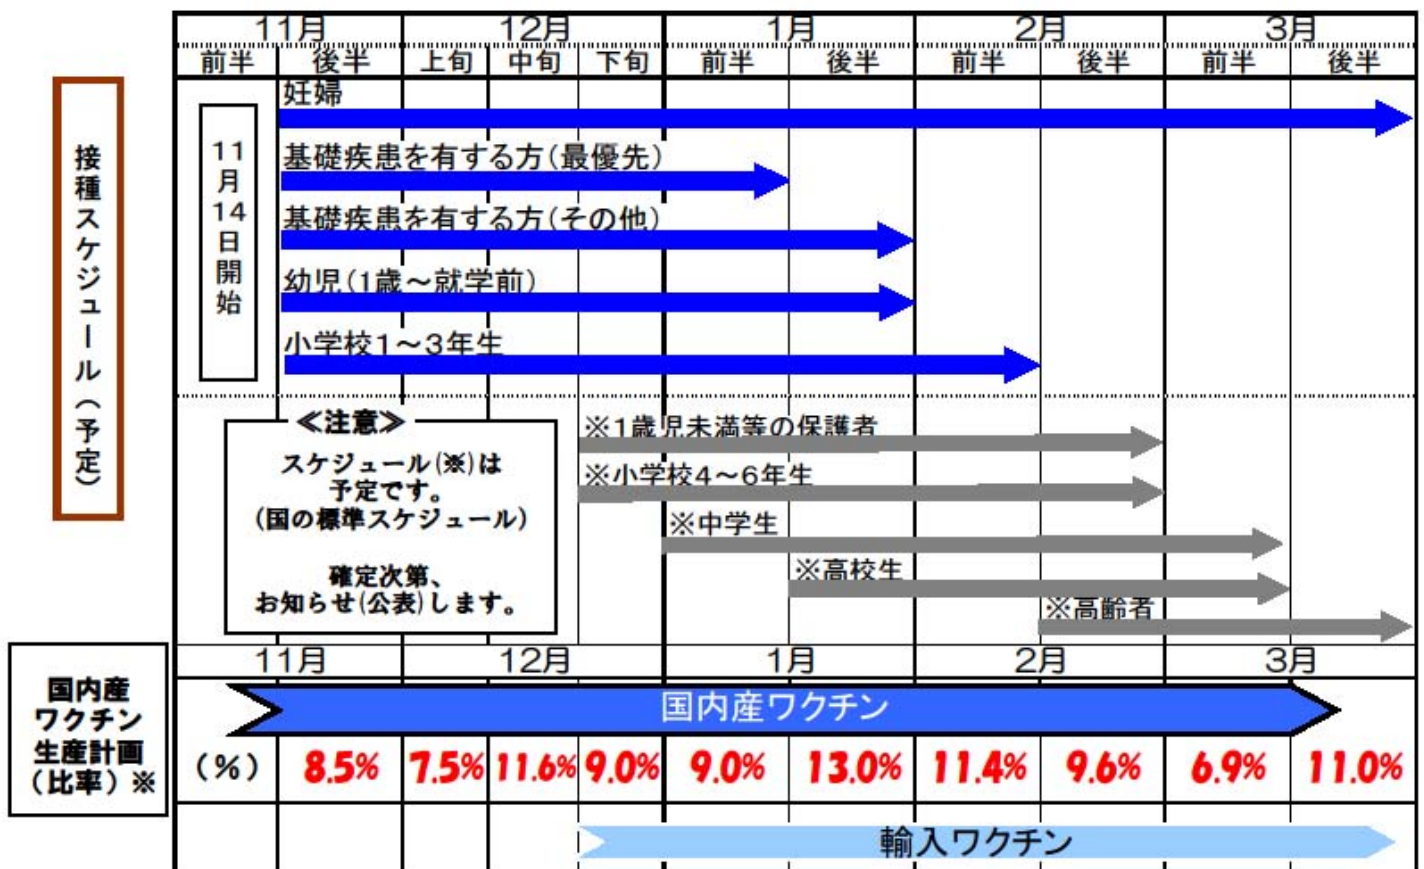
接種スケジュール(予定)

| 11月 | | 12月 | | | 1月 | | 2月 | | 3月 | |
|---|---|---|---|---|---|---|---|---|---|---|
| 前半 | 後半 | 上旬 | 中旬 | 下旬 | 前半 | 後半 | 前半 | 後半 | 前半 | 後半 |

11月14日開始

妊婦

基礎疾患を有する方(最優先)

基礎疾患を有する方(その他)

幼児(1歳～就学前)

小学校1～3年生

≪注意≫
スケジュール(※)は予定です。
(国の標準スケジュール)

確定次第、お知らせ(公表)します。

※1歳児未満等の保護者

※小学校4～6年生

※中学生

※高校生

※高齢者

国内産ワクチン生産計画(比率)※

| 11月 | | 12月 | | | 1月 | | 2月 | | 3月 | |
|---|---|---|---|---|---|---|---|---|---|---|

国内産ワクチン

| (%) | 8.5% | 7.5% | 11.6% | 9.0% | 9.0% | 13.0% | 11.4% | 9.6% | 6.9% | 11.0% |
|---|---|---|---|---|---|---|---|---|---|---|

輸入ワクチン